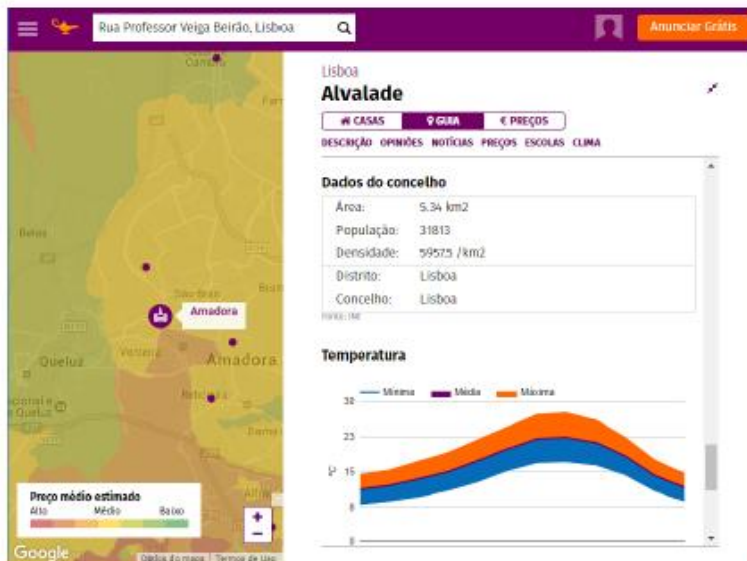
Rua Professor Veiga Beirão, Lisboa

Anunciar Grátis

Lisboa

Alvalade

CASAS GUIA € PREÇOS

DESCRIÇÃO OPINIÕES NOTÍCIAS PREÇOS ESCOLAS CLIMA

Dados do concelho

| | |
|---|---|
| Área: | 5.34 km2 |
| População: | 31813 |
| Densidade: | 5957.5 /km2 |
| Distrito: | Lisboa |
| Concelho: | Lisboa |

Fonte: INE

Temperatura

Mínima Média Máxima

30
23
15
8
0

°C

Amadora

Queluz

Venteira

Amadora

Preço médio estimado

Alto Médio Baixo

Google

Dados do mapa Termos de Uso